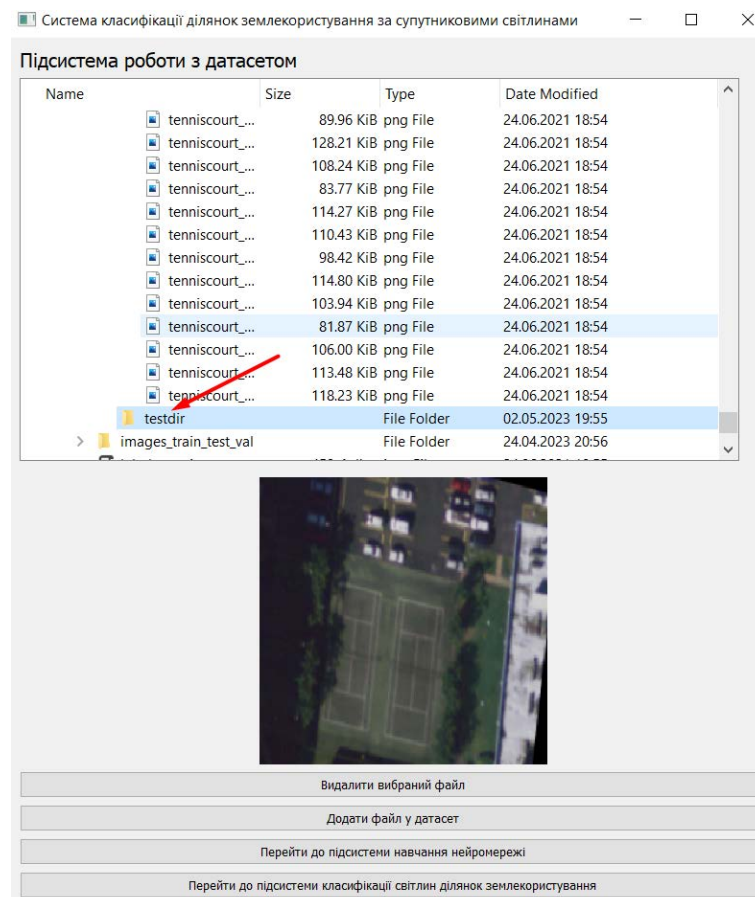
Система класифікації ділянок землекористування за супутниковими світлинами

Підсистема роботи з датасетом

| Name | Size | Type | Date Modified |
|---|---|---|---|
| tenniscourt_... | 89.96 KiB | png File | 24.06.2021 18:54 |
| tenniscourt_... | 128.21 KiB | png File | 24.06.2021 18:54 |
| tenniscourt_... | 108.24 KiB | png File | 24.06.2021 18:54 |
| tenniscourt_... | 83.77 KiB | png File | 24.06.2021 18:54 |
| tenniscourt_... | 114.27 KiB | png File | 24.06.2021 18:54 |
| tenniscourt_... | 110.43 KiB | png File | 24.06.2021 18:54 |
| tenniscourt_... | 98.42 KiB | png File | 24.06.2021 18:54 |
| tenniscourt_... | 114.80 KiB | png File | 24.06.2021 18:54 |
| tenniscourt_... | 103.94 KiB | png File | 24.06.2021 18:54 |
| tenniscourt_... | 81.87 KiB | png File | 24.06.2021 18:54 |
| tenniscourt_... | 106.00 KiB | png File | 24.06.2021 18:54 |
| tenniscourt_... | 113.48 KiB | png File | 24.06.2021 18:54 |
| tenniscourt_... | 118.23 KiB | png File | 24.06.2021 18:54 |
| testdir | | File Folder | 02.05.2023 19:55 |
| images_train_test_val | | File Folder | 24.04.2023 20:56 |

Видалити вибраний файл

Додати файл у датасет

Перейти до підсистеми навчання нейромережі

Перейти до підсистеми класифікації світлин ділянок землекористування